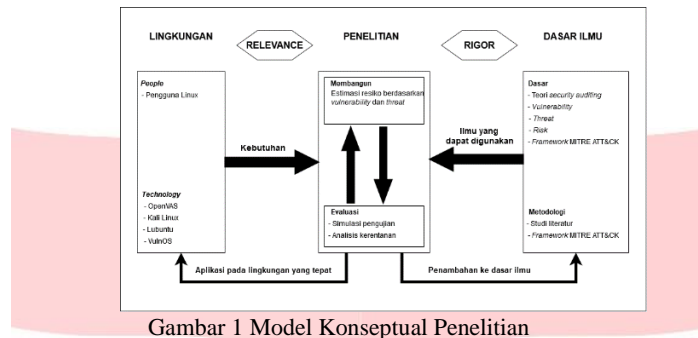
LINGKUNGAN

RELEVANCE

PENELITIAN

RIGOR

DASAR ILMU

People
- Pengguna Linux

Technology
- OpenVAS
- Kali Linux
- Lubuntu
- VulnOS

Kebutuhan

Membangun
Estimasi resiko berdasarkan vulnerability dan threat

Evaluasi
- Simulasi pengujian
- Analisis kerentanan

Ilmu yang dapat digunakan

Dasar
- Teori security auditing
- Vulnerability
- Threat
- Risk
- Framework MITRE ATT&CK

Metodologi
- Studi literatur
- Framework MITRE ATT&CK

Aplikasi pada lingkungan yang tepat

Penambahan ke dasar ilmu

Gambar 1 Model Konseptual Penelitian